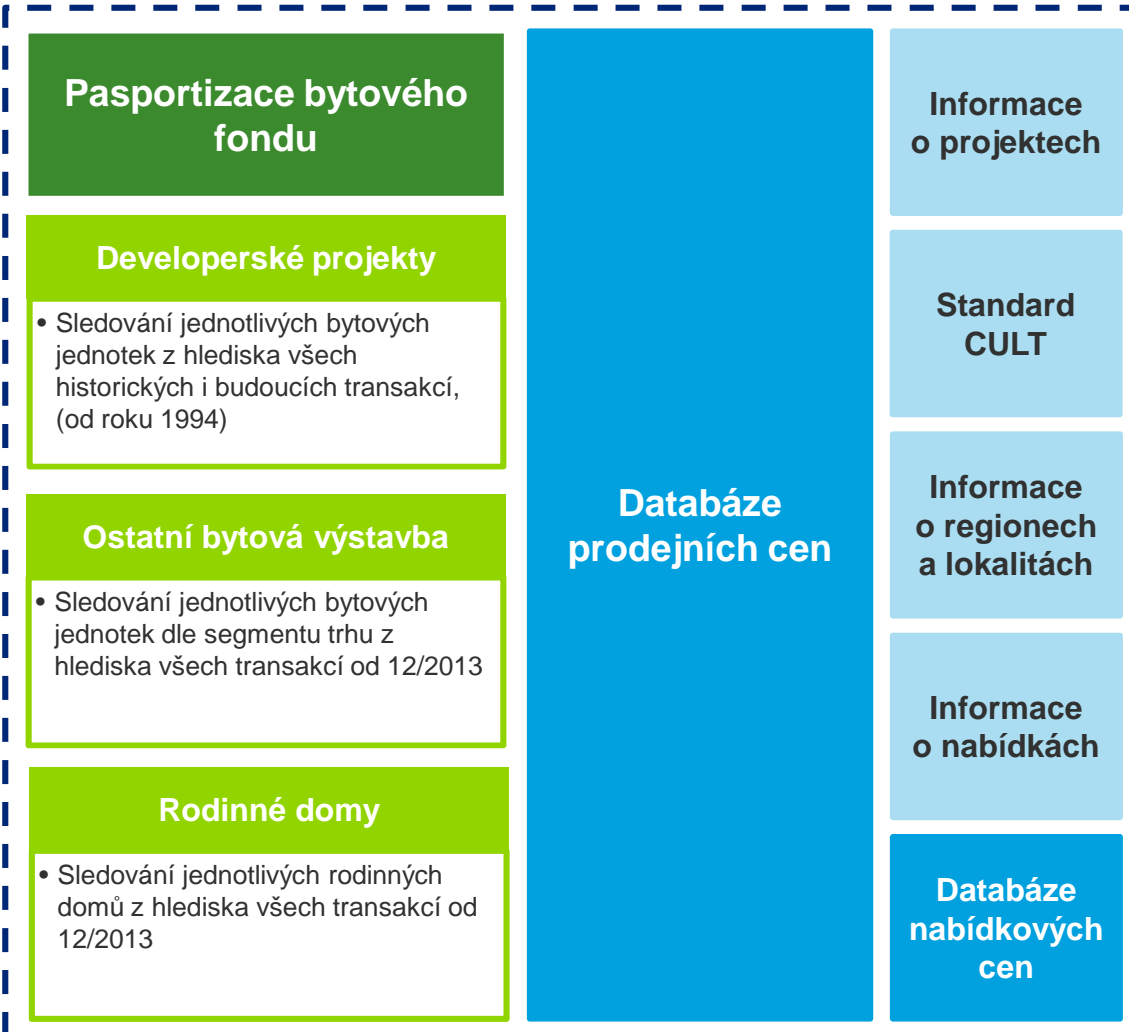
Pasportizace bytového fondu

Developerské projekty

• Sledování jednotlivých bytových jednotek z hlediska všech historických i budoucích transakcí, (od roku 1994)

Ostatní bytová výstavba

• Sledování jednotlivých bytových jednotek dle segmentu trhu z hlediska všech transakcí od 12/2013

Rodinné domy

• Sledování jednotlivých rodinných domů z hlediska všech transakcí od 12/2013

Databáze prodejních cen

Informace o projektech

Standard CULT

Informace o regionech a lokalitách

Informace o nabídkách

Databáze nabídkových cen